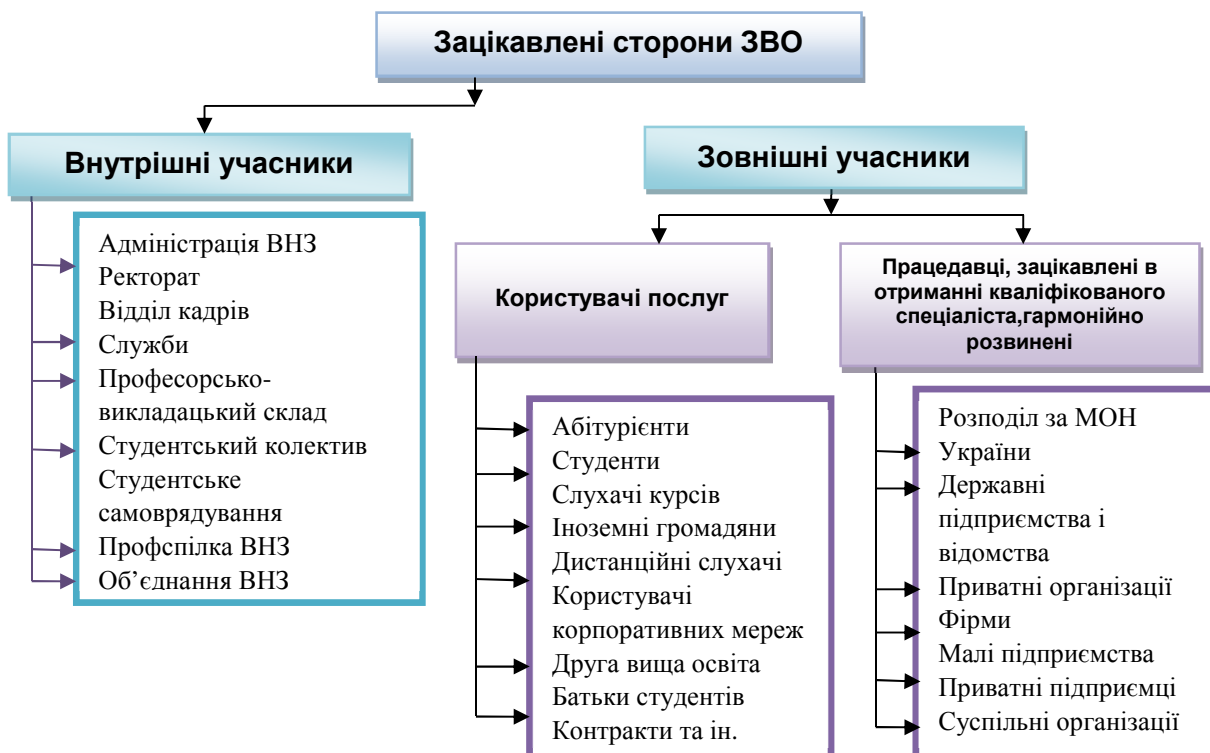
Зацікавлені сторони ЗВО

Внутрішні учасники

Адміністрація ВНЗ
Ректорат
Відділ кадрів
Служби
Професорсько-викладацький склад
Студентський колектив
Студентське самоврядування
Профспілка ВНЗ
Об'єднання ВНЗ

Зовнішні учасники

Користувачі послуг

Абітурієнти
Студенти
Слухачі курсів
Іноземні громадяни
Дистанційні слухачі
Користувачі корпоративних мереж
Друга вища освіта
Батьки студентів
Контракти та ін.

Працедавці, зацікавлені в отриманні кваліфікованого спеціаліста,гармонійно розвинені

Розподіл за МОН України
Державні підприємства і відомства
Приватні організації
Фірми
Малі підприємства
Приватні підприємці
Суспільні організації